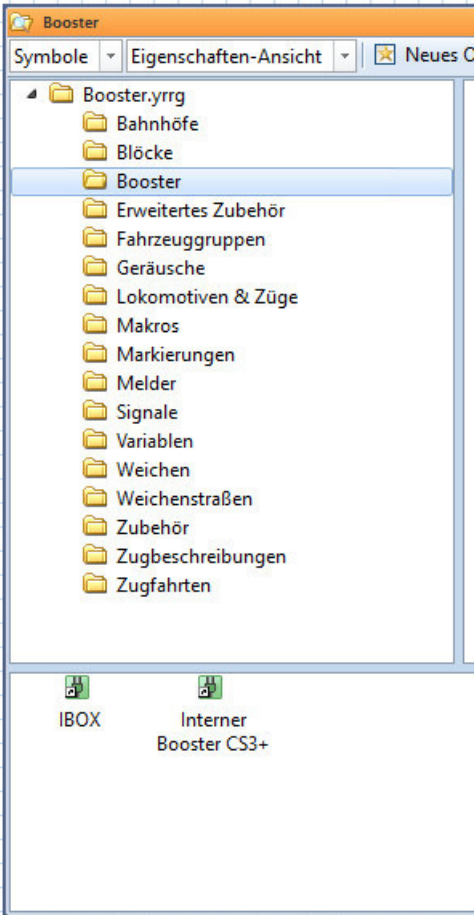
Booster

Symbole

Eigenschaften-Ansicht

Neues O

Booster.yrrg
Bahnhöfe
Blöcke
Booster
Erweitertes Zubehör
Fahrzeuggruppen
Geräusche
Lokomotiven & Züge
Makros
Markierungen
Melder
Signale
Variablen
Weichen
Weichenstraßen
Zubehör
Zugbeschreibungen
Zugfahrten

IBOX

Interner Booster CS3+